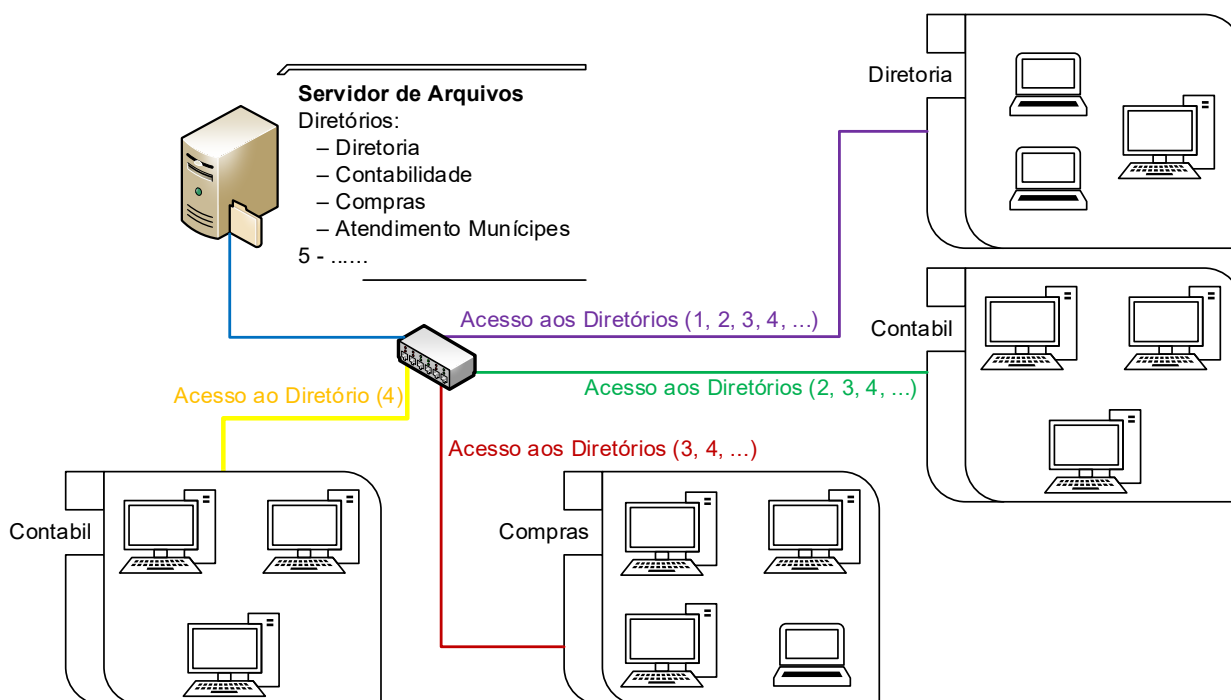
Servidor de Arquivos
Diretórios:
– Diretoria
– Contabilidade
– Compras
– Atendimento Munícipes
5 - ......

Diretoria

Acesso aos Diretórios (1, 2, 3, 4, ...)

Contabil

Acesso aos Diretórios (2, 3, 4, ...)

Acesso ao Diretório (4)

Acesso aos Diretórios (3, 4, ...)

Contabil

Compras